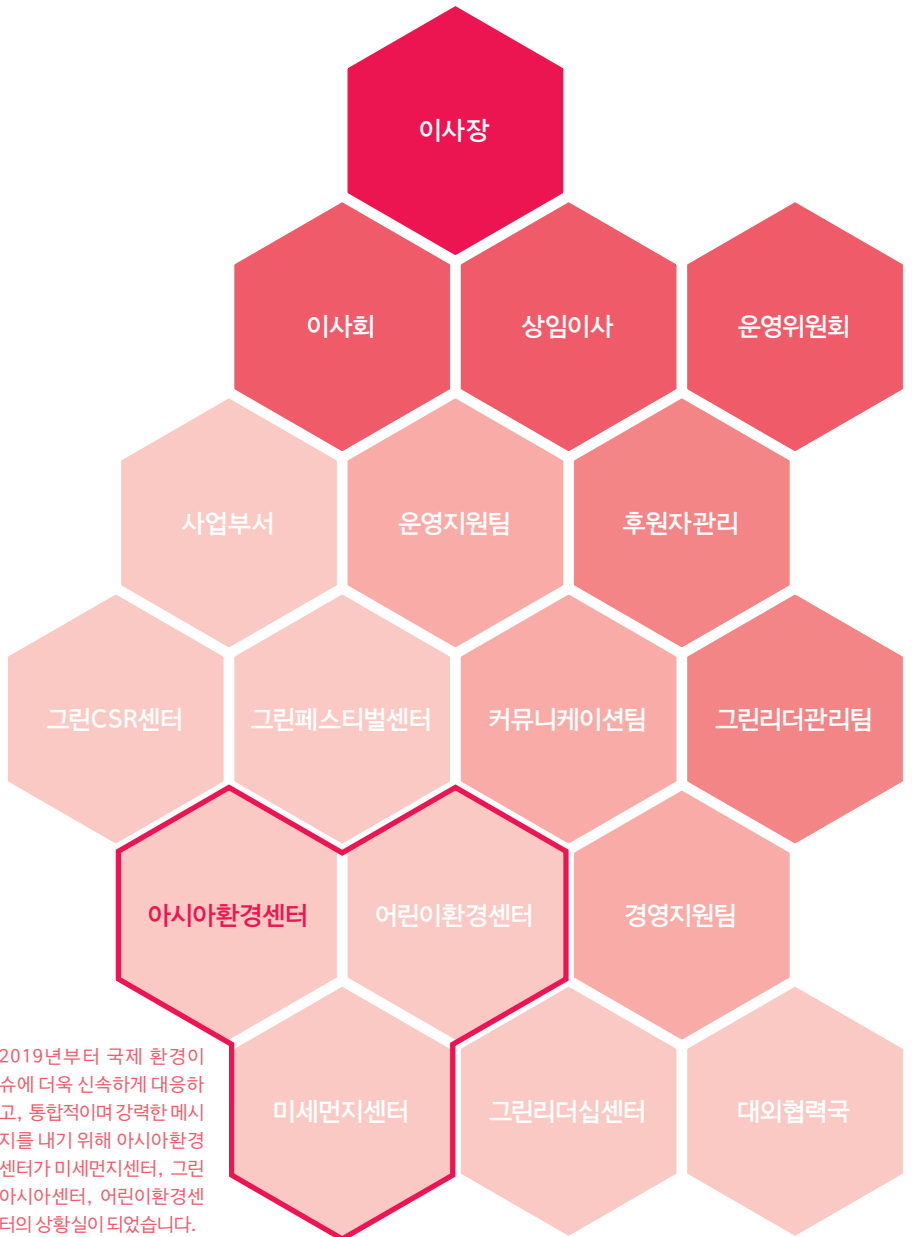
이사장

이사회

상임이사

운영위원회

사업부서

운영지원팀

후원자관리

그린CSR센터

그린페스티벌센터

커뮤니케이션팀

그린리더관리팀

아시아환경센터

어린이환경센터

경영지원팀

2019년부터 국제 환경이슈에 더욱 신속하게 대응하고, 통합적이며 강력한 메시지를 내기 위해 아시아환경센터가 미세먼지센터, 그린아시아센터, 어린이환경센터의 상황실이 되었습니다.

미세먼지센터

그린리더십센터

대외협력국